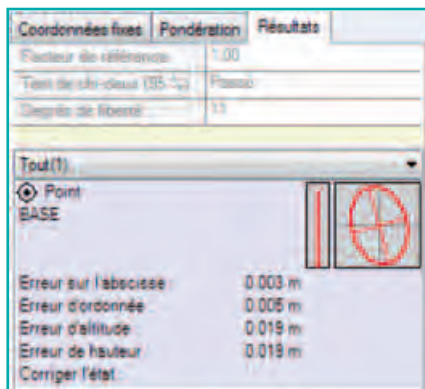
Coordonnées fixes | Pondération | Résultats

| | |
|---|---|
| Facteur de référence | 1.00 |
| Test de chi-deux (95 %) | Passé |
| Degrés de liberté | 13 |

Tout(1)

Point
BASE

Erreur sur l'abscisse : 0.003 m
Erreur d'ordonnée : 0.005 m
Erreur d'altitude : 0.019 m
Erreur de hauteur : 0.019 m
Corriger l'état :